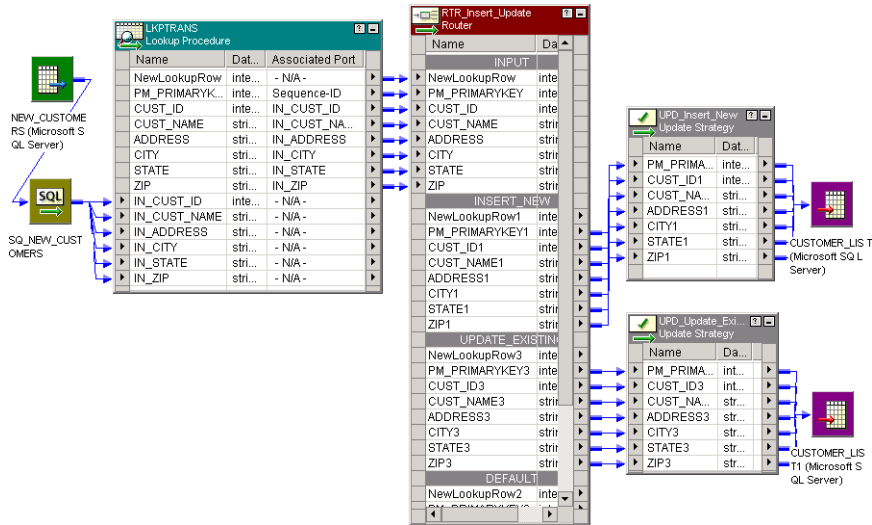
NEW_CUSTOMERS (Microsoft SQL Server)

SQL

SQ_NEW_CUSTOMERS

LKPTRANS
Lookup Procedure

| Name | Dat... | Associated Port |
|---|---|---|
| NewLookupRow | inte... | - N/A - |
| PM_PRIMARYK... | inte... | Sequence-ID |
| CUST_ID | inte... | IN_CUST_ID |
| CUST_NAME | stri... | IN_CUST_NA... |
| ADDRESS | stri... | IN_ADDRESS |
| CITY | stri... | IN_CITY |
| STATE | stri... | IN_STATE |
| ZIP | stri... | IN_ZIP |
| IN_CUST_ID | inte... | - N/A - |
| IN_CUST_NAME | stri... | - N/A - |
| IN_ADDRESS | stri... | - N/A - |
| IN_CITY | stri... | - N/A - |
| IN_STATE | stri... | - N/A - |
| IN_ZIP | stri... | - N/A - |

RTR_Insert_Update
Router

| Name | Da |
|---|---|
| INPUT | |
| NewLookupRow | inte |
| PM_PRIMARYKEY | inte |
| CUST_ID | inte |
| CUST_NAME | strin |
| ADDRESS | strin |
| CITY | strin |
| STATE | strin |
| ZIP | strin |
| INSERT_NEW | |
| NewLookupRow1 | inte |
| PM_PRIMARYKEY1 | inte |
| CUST_ID1 | inte |
| CUST_NAME1 | strin |
| ADDRESS1 | strin |
| CITY1 | strin |
| STATE1 | strin |
| ZIP1 | strin |
| UPDATE_EXISTIN | |
| NewLookupRow3 | inte |
| PM_PRIMARYKEY3 | inte |
| CUST_ID3 | inte |
| CUST_NAME3 | strin |
| ADDRESS3 | strin |
| CITY3 | strin |
| STATE3 | strin |
| ZIP3 | strin |
| DEFAULT | |
| NewLookupRow2 | inte |
| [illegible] | |

UPD_Insert_New
Update Strategy

| Name | Dat... |
|---|---|
| PM_PRIMA... | inte... |
| CUST_ID1 | inte... |
| CUST_NA... | stri... |
| ADDRESS1 | stri... |
| CITY1 | stri... |
| STATE1 | stri... |
| ZIP1 | stri... |

CUSTOMER_LIST (Microsoft SQL Server)

UPD_Update_Exi...
Update Strategy

| Name | Da... |
|---|---|
| PM_PRIMA... | int... |
| CUST_ID3 | int... |
| CUST_NA... | str... |
| ADDRESS3 | str... |
| CITY3 | str... |
| STATE3 | str... |
| ZIP3 | str... |

CUSTOMER_LIST1 (Microsoft SQL Server)